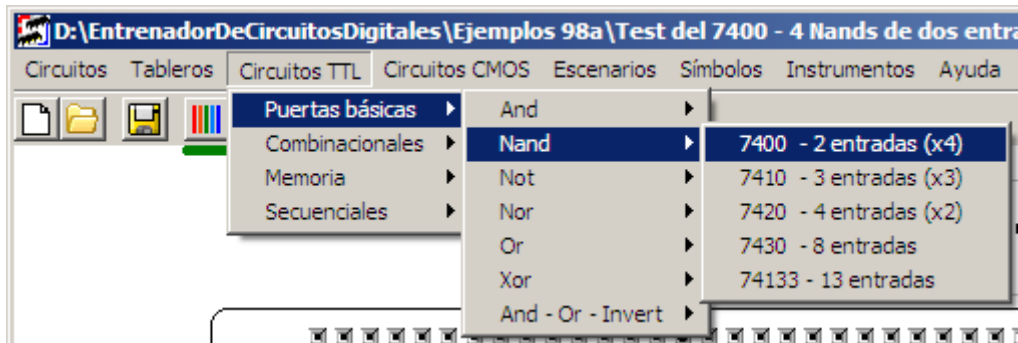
D:\EntrenadorDeCircuitosDigitales\Ejemplos 98a\Test del 7400 - 4 Nands de dos entra

Circuitos Tableros Circuitos TTL Circuitos CMOS Escenarios Símbolos Instrumentos Ayuda

Puertas básicas
Combinacionales
Memoria
Secuenciales

And
Nand
Not
Nor
Or
Xor
And - Or - Invert

7400 - 2 entradas (x4)
7410 - 3 entradas (x3)
7420 - 4 entradas (x2)
7430 - 8 entradas
74133 - 13 entradas